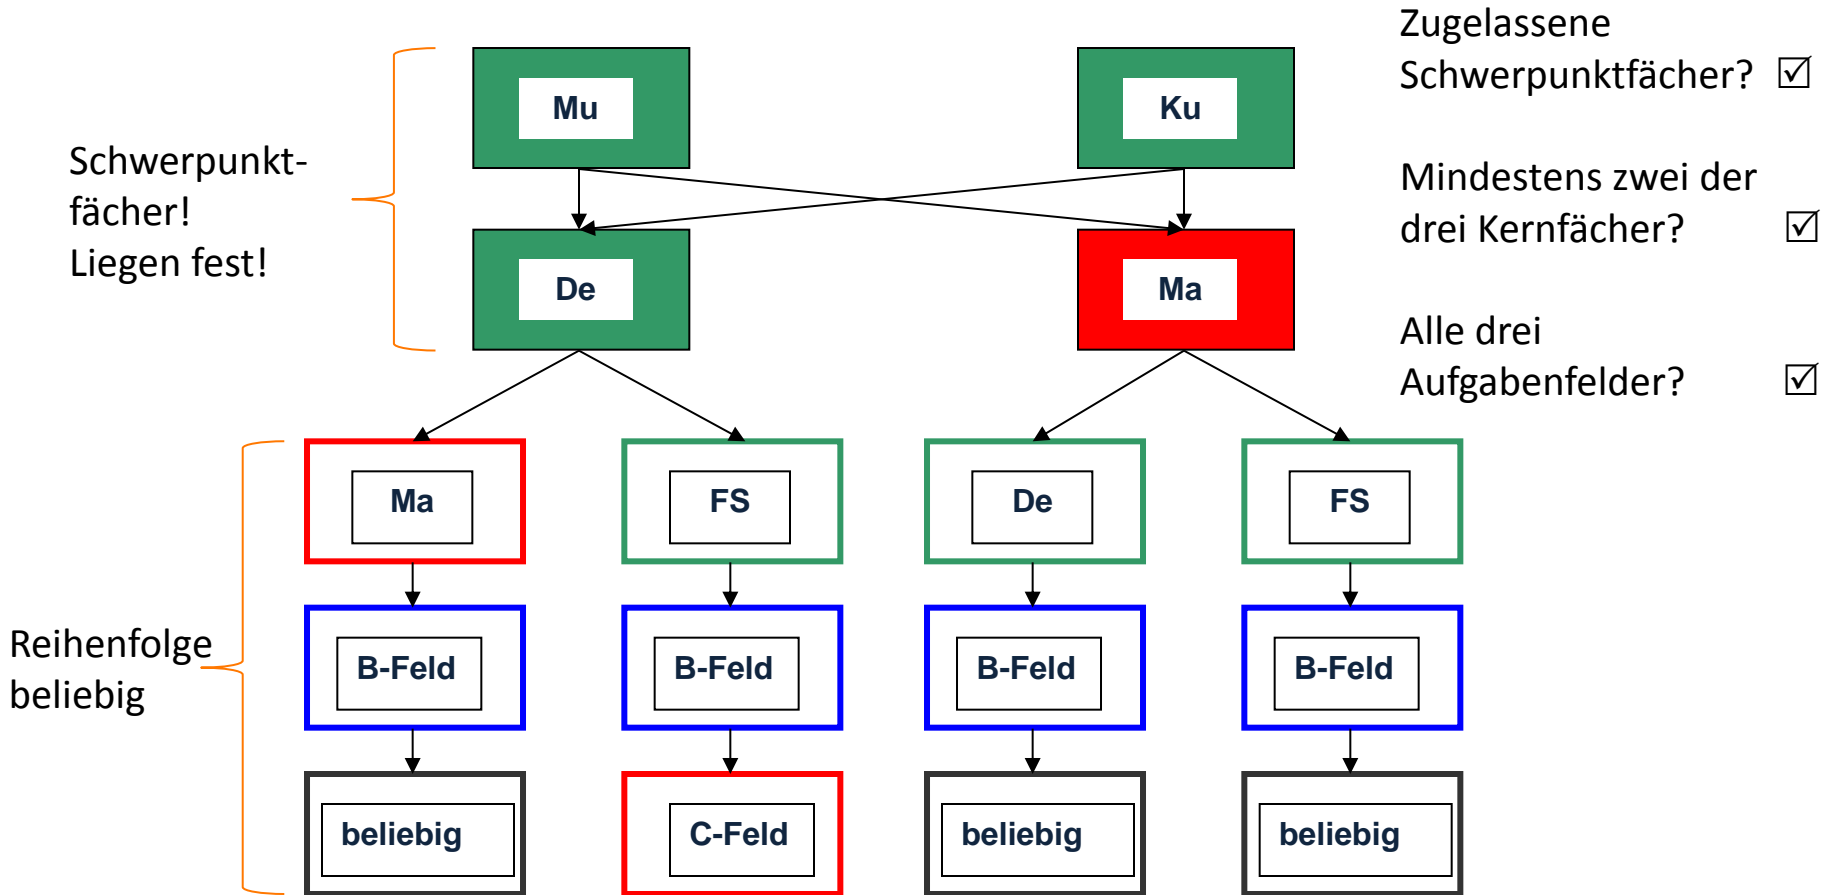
Schwerpunktfächer!
Liegen fest!

Mu

Ku

De

Ma

Zugelassene Schwerpunktfächer? ☑

Mindestens zwei der drei Kernfächer? ☑

Alle drei Aufgabenfelder? ☑

Reihenfolge beliebig

Ma

FS

De

FS

B-Feld

B-Feld

B-Feld

B-Feld

beliebig

C-Feld

beliebig

beliebig